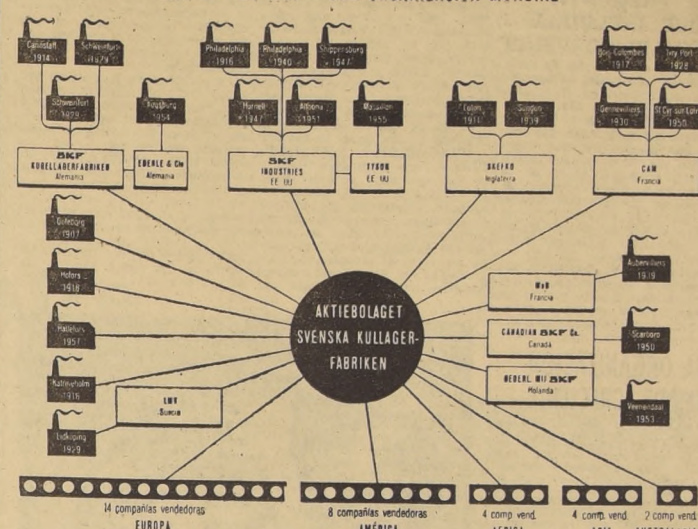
Cannstatt 1914
Schweinfurt 1929
Schweinfurt 1929
Augsburg 1954
SKF KUGELLAGERFABRIKEN Alemania
EBERLE & Cie Alemania
Philadelphia 1916
Philadelphia 1940
Shippensburg 1947
Hornell 1947
Altoona 1951
Massillon 1955
SKF INDUSTRIES EE UU
TYSON EE UU
Luton 1911
Sundon 1939
SKEFKO Inglaterra
Bois Colombes 1917
Ivry Port 1928
Gennevilliers 1930
St Cyr sur Loire 1950
CAM Francia
Göteborg 1907
Hofors 1916
Hallefors 1957
Katrineholm 1916
Lidköping 1929
LHT Suecia
AKTIEBOLAGET SVENSKA KULLAGER-FABRIKEN
Aubervilliers 1939
MAB Francia
CANADIAN SKF Co. Canadá
Scarboro 1950
NEDERL. MIJ SKF Holanda
Veenendaal 1951
14 compañías vendedoras EUROPA
8 compañías vendedoras AMÉRICA
4 comp. vend. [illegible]
4 comp. vend. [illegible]
2 comp vend. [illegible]